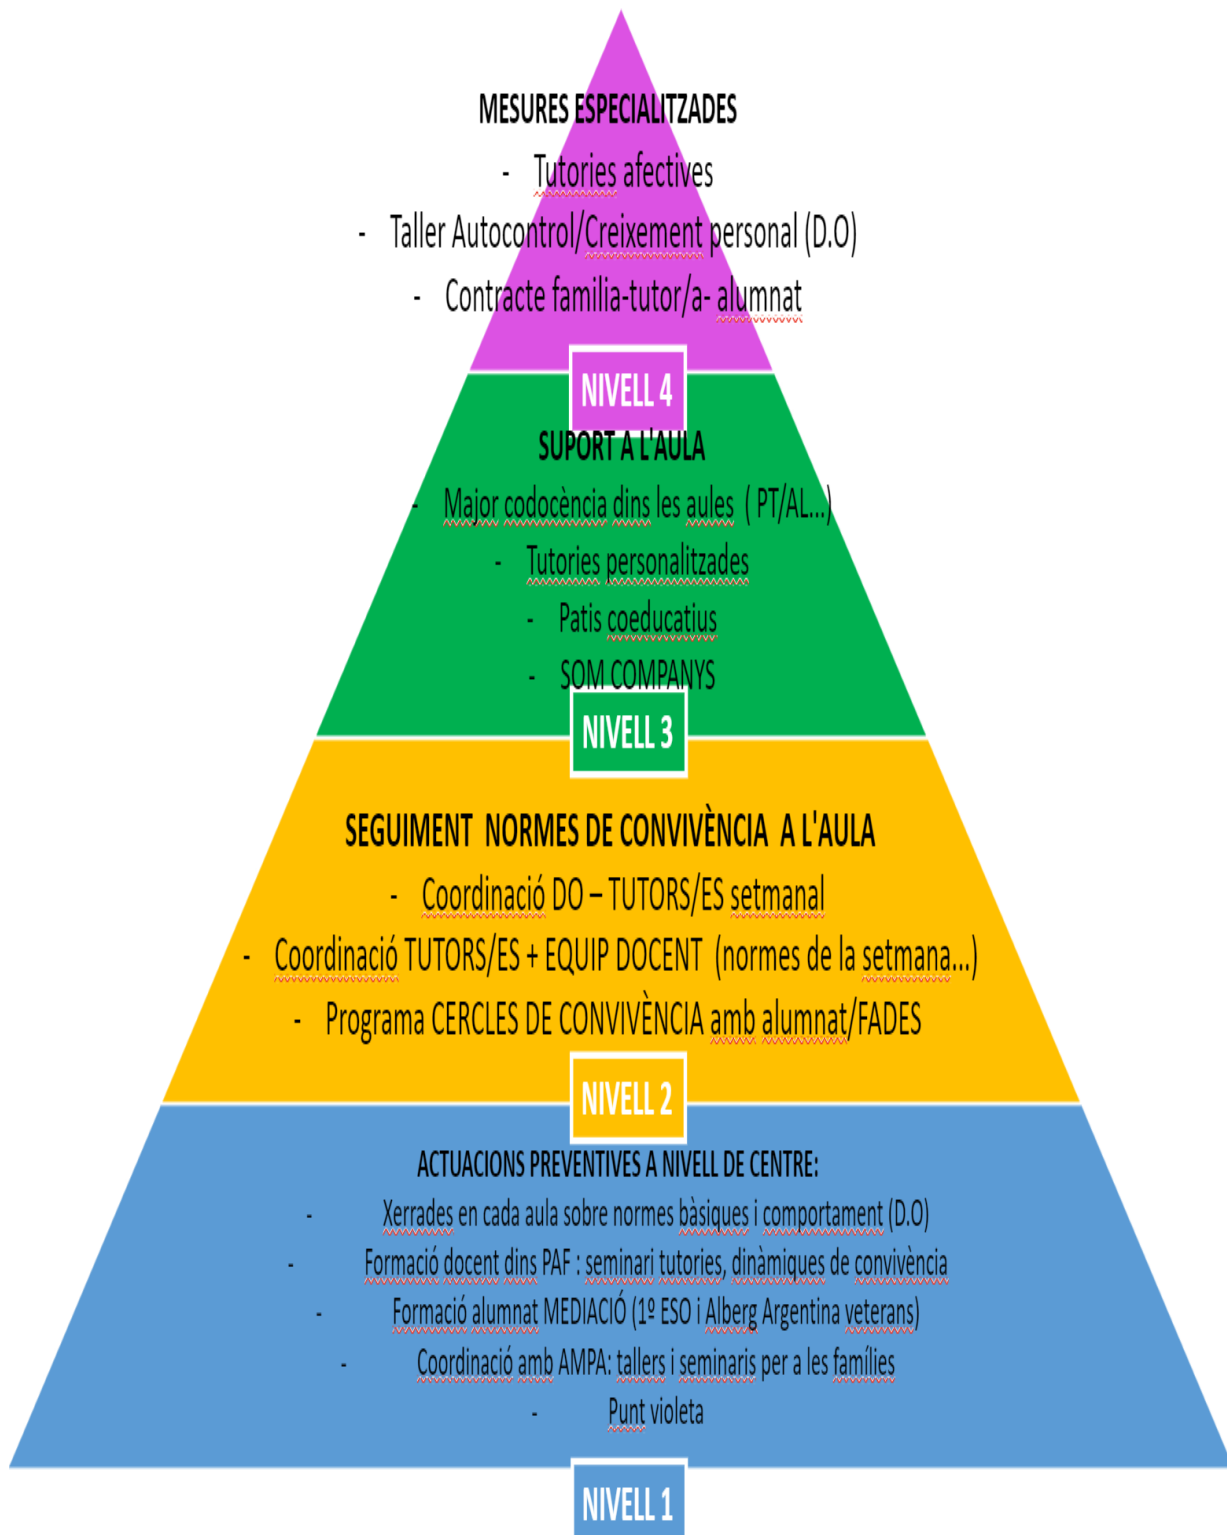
MESURES ESPECIALITZADES

- Tutories afectives
- Taller Autocontrol/Creixement personal (D.O)
- Contracte familia-tutor/a- alumnat

NIVELL 4

SUPORT A L'AULA

- Major codocència dins les aules ( PT/AL...)
- Tutories personalitzades
- Patis coeducatius
- SOM COMPANYS

NIVELL 3

SEGUIMENT NORMES DE CONVIVÈNCIA A L'AULA

- Coordinació DO – TUTORS/ES setmanal
- Coordinació TUTORS/ES + EQUIP DOCENT (normes de la setmana...)
- Programa CERCLES DE CONVIVÈNCIA amb alumnat/FADES

NIVELL 2

ACTUACIONS PREVENTIVES A NIVELL DE CENTRE:

- Xerrades en cada aula sobre normes bàsiques i comportament (D.O)
- Formació docent dins PAF : seminari tutories, dinàmiques de convivència
- Formació alumnat MEDIACIÓ (1º ESO i Alberg Argentina veterans)
- Coordinació amb AMPA: tallers i seminaris per a les famílies
- Punt violeta

NIVELL 1